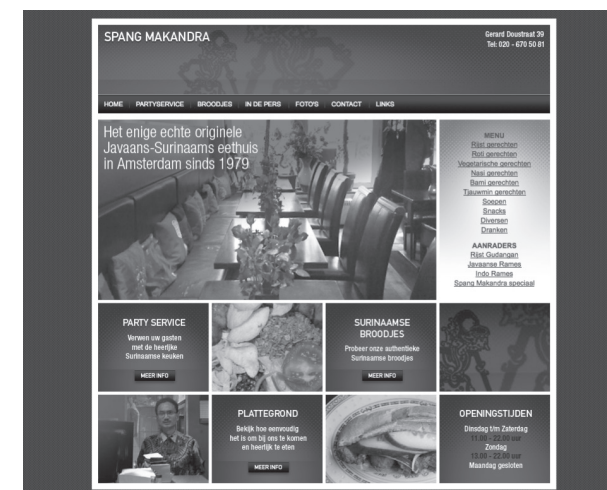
SPANG MAKANDRA

Gerard Doustraat 39
Tel: 020 - 670 50 81

HOME PARTYSERVICE BROODJES IN DE PERS FOTO'S CONTACT LINKS

Het enige echte originele Javaans-Surinaams eethuis in Amsterdam sinds 1979

MENU
Rijst gerechten
Roti gerechten
Vegetarische gerechten
Nasi gerechten
Bami gerechten
Tjauwmin gerechten
Soepen
Snacks
Diversen
Dranken

AANRADERS
Rijst Gudangan
Javaanse Rames
Indo Rames
Spang Makandra speciaal

PARTY SERVICE
Verwen uw gasten met de heerlijke Surinaamse keuken
MEER INFO

SURINAAMSE BROODJES
Probeer onze authentieke Surinaamse broodjes
MEER INFO

PLATTEGROND
Bekijk hoe eenvoudig het is om bij ons te komen en heerlijk te eten
MEER INFO

OPENINGSTIJDEN
Dinsdag t/m Zaterdag
11.00 - 22.00 uur
Zondag
12.00 - 22.00 uur
Maandag gesloten